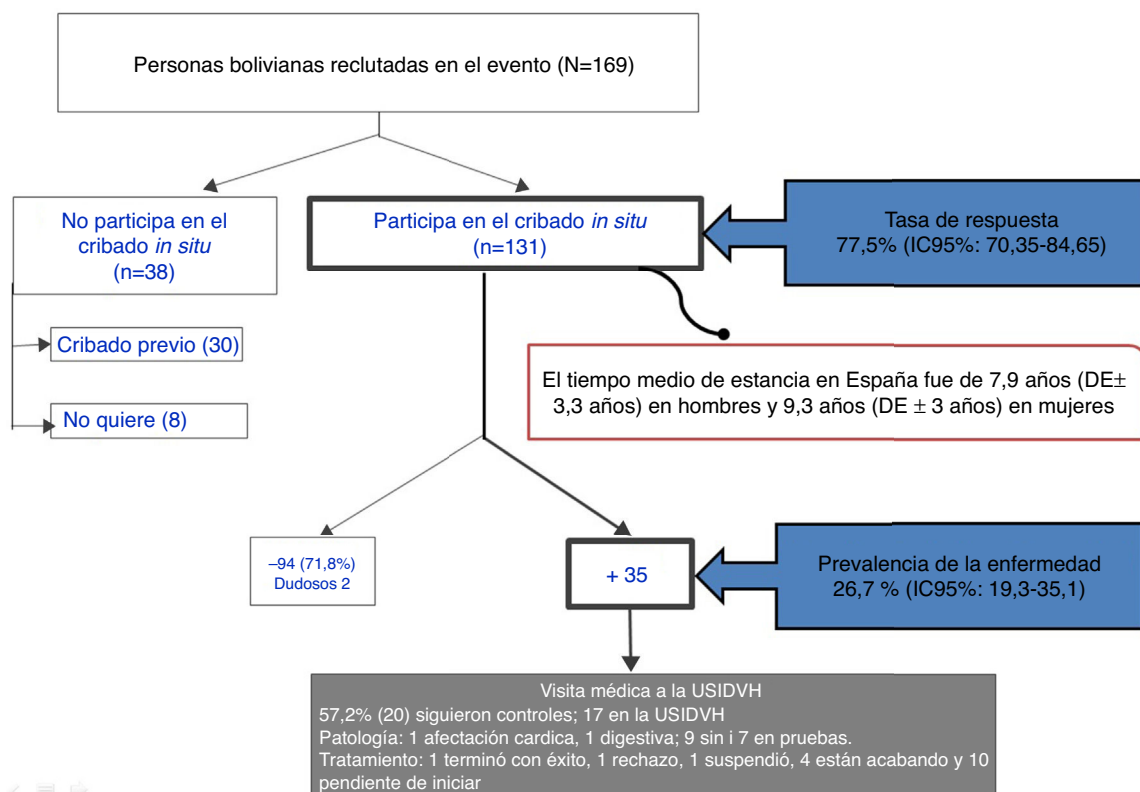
Personas bolivianas reclutadas en el evento (N=169)

No participa en el cribado *in situ* (n=38)

Participa en el cribado *in situ* (n=131)

Tasa de respuesta 77,5% (IC95%: 70,35-84,65)

Cribado previo (30)

No quiere (8)

El tiempo medio de estancia en España fue de 7,9 años (DE$\pm$ 3,3 años) en hombres y 9,3 años (DE $\pm$ 3 años) en mujeres

–94 (71,8%) Dudosos 2

+ 35

Prevalencia de la enfermedad 26,7 % (IC95%: 19,3-35,1)

Visita médica a la USIDVH
57,2% (20) siguieron controles; 17 en la USIDVH
Patología: 1 afectación cardica, 1 digestiva; 9 sin i 7 en pruebas.
Tratamiento: 1 terminó con éxito, 1 rechazo, 1 suspendió, 4 están acabando y 10 pendiente de iniciar